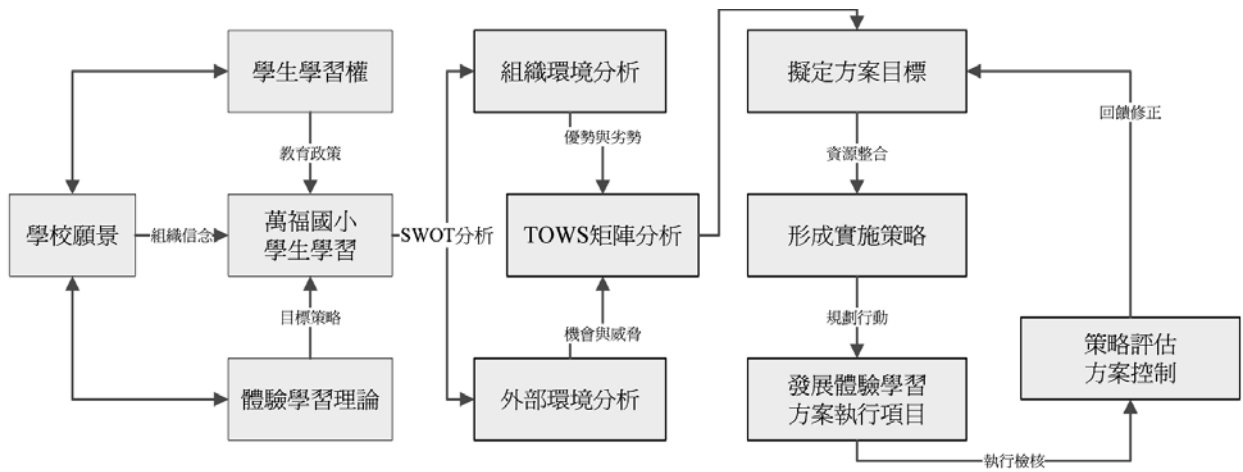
學生學習權

教育政策

學校願景

組織信念

萬福國小
學生學習

目標策略

體驗學習理論

SWOT分析

組織環境分析

優勢與劣勢

TOWS矩陣分析

機會與威脅

外部環境分析

擬定方案目標

資源整合

形成實施策略

規劃行動

發展體驗學習
方案執行項目

執行檢核

策略評估
方案控制

回饋修正